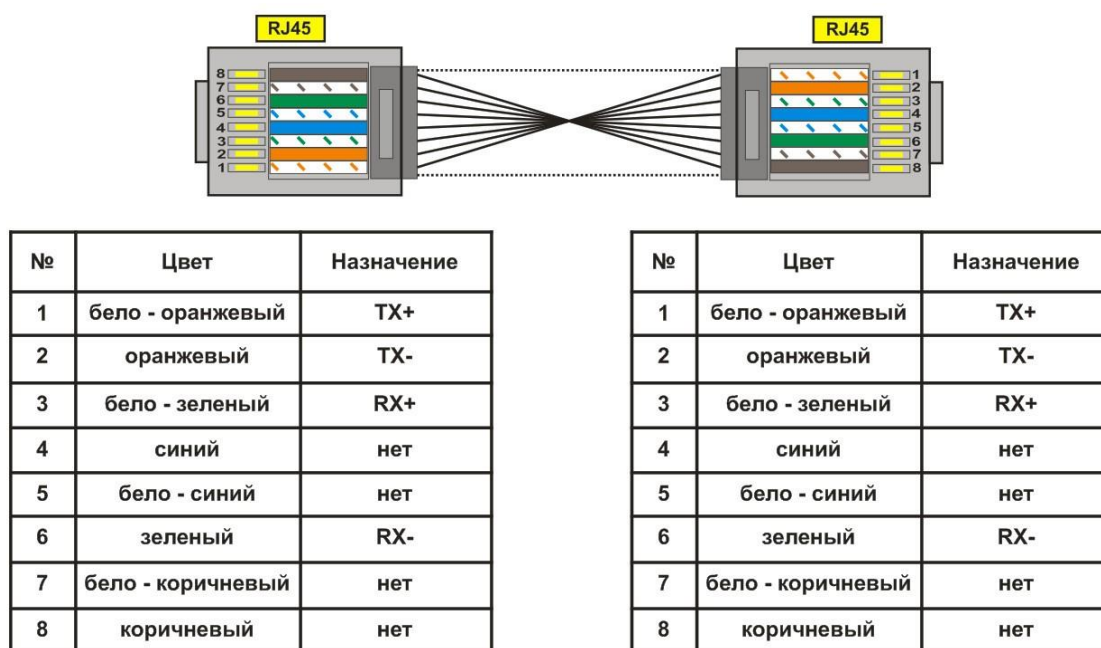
RJ45

8
7
6
5
4
3
2
1

RJ45

1
2
3
4
5
6
7
8

| № | Цвет | Назначение |
|---|---|---|
| 1 | бело - оранжевый | TX+ |
| 2 | оранжевый | TX- |
| 3 | бело - зеленый | RX+ |
| 4 | синий | нет |
| 5 | бело - синий | нет |
| 6 | зеленый | RX- |
| 7 | бело - коричневый | нет |
| 8 | коричневый | нет |

| № | Цвет | Назначение |
|---|---|---|
| 1 | бело - оранжевый | TX+ |
| 2 | оранжевый | TX- |
| 3 | бело - зеленый | RX+ |
| 4 | синий | нет |
| 5 | бело - синий | нет |
| 6 | зеленый | RX- |
| 7 | бело - коричневый | нет |
| 8 | коричневый | нет |